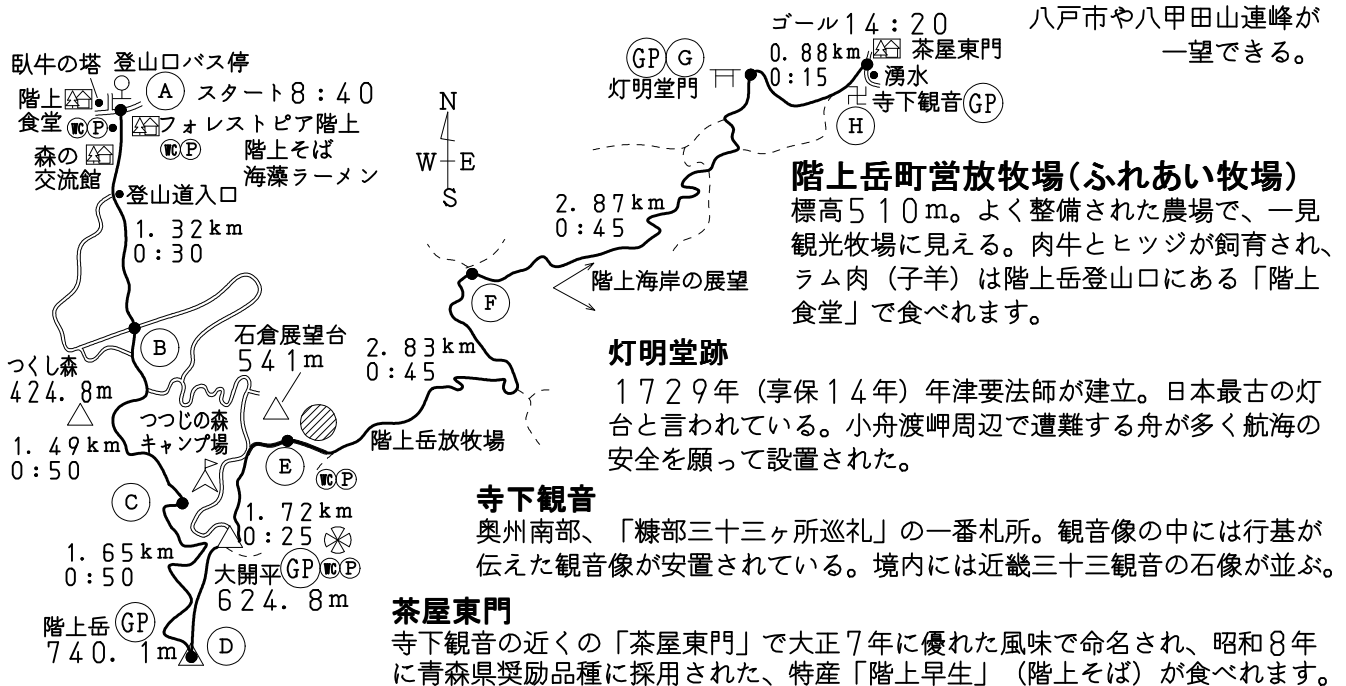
ゴール14：20
0.88km 茶屋東門
0:15
八戸市や八甲田山連峰が一望できる。
GP G
灯明堂門
湧水
寺下観音 GP
H
臥牛の塔 登山口バス停
A スタート8：40
階上
食堂 WC P
フォレストピア階上
WC P
階上そば
海藻ラーメン
森の交流館
登山道入口
1.32km
0:30
N
W E
S
階上岳町営放牧場(ふれあい牧場)
標高510m。よく整備された農場で、一見観光牧場に見える。肉牛とヒツジが飼育され、ラム肉（子羊）は階上岳登山口にある「階上食堂」で食べれます。
2.87km
0:45
階上海岸の展望
F
B
石倉展望台
541m
2.83km
0:45
灯明堂跡
1729年（享保14年）年津要法師が建立。日本最古の灯台と言われている。小舟渡岬周辺で遭難する舟が多く航海の安全を願って設置された。
つくし森
424.8m
つつじの森
キャンプ場
階上岳放牧場
1.49km
0:50
E
WC P
C
1.72km
0:25
寺下観音
奥州南部、「糠部三十三ヶ所巡礼」の一番札所。観音像の中には行基が伝えた観音像が安置されている。境内には近畿三十三観音の石像が並ぶ。
1.65km
0:50
大開平 GP WC P
624.8m
茶屋東門
階上岳 GP
740.1m
D
寺下観音の近くの「茶屋東門」で大正7年に優れた風味で命名され、昭和8年に青森県奨励品種に採用された、特産「階上早生」（階上そば）が食べれます。